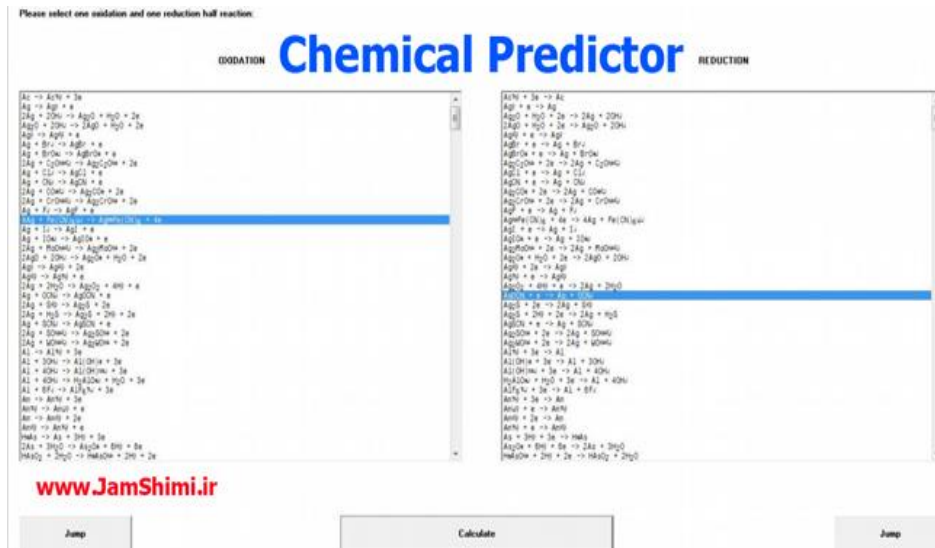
Please select one oxidation and one reduction half reaction:

OXIDATION Chemical Predictor REDUCTION

Ac -> Ac(s) + 3e
Ag -> Ag+ + e
2Ag + 2OH- -> Ag2O + H2O + 2e
Ag2O + 2OH- -> 2AgO + H2O + 2e
Ag -> Ag(s) + e
Ag + Br- -> AgBr + e
Ag + BrO3- -> AgBrO3 + e
2Ag + C2O4 -> Ag2C2O4 + 2e
Ag + Cl- -> AgCl + e
Ag + CN- -> AgCN + e
2Ag + CO3 -> Ag2CO3 + 2e
2Ag + CrO4 -> Ag2CrO4 + 2e
Ag + F- -> AgF + e
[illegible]
Ag + I- -> AgI + e
Ag + IO3- -> AgIO3 + e
2Ag + MoO4 -> Ag2MoO4 + 2e
2AgO + 2OH- -> Ag2O3 + H2O + 2e
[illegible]
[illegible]
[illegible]
Ag + OCN- -> AgOCN + e
2Ag + S -> Ag2S + 2e
2Ag + H2S -> Ag2S + 2H + 2e
Ag + SCN- -> AgSCN + e
2Ag + SO4 -> Ag2SO4 + 2e
2Ag + WO4 -> Ag2WO4 + 2e
Al -> Al(s) + 3e
Al + 3OH- -> Al(OH)3 + 3e
Al + 4OH- -> Al(OH)4- + 3e
Al + 4OH- -> H2AlO3- + H2O + 3e
Al + 6F- -> AlF6 + 3e
Am -> Am(s) + 3e
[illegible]
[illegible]
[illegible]
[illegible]
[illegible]
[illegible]

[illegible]
Ag+ + e -> Ag
Ag2O + H2O + 2e -> 2Ag + 2OH-
2AgO + H2O + 2e -> Ag2O + 2OH-
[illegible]
AgBr + e -> Ag + Br-
AgBrO3 + e -> Ag + BrO3-
Ag2C2O4 + 2e -> 2Ag + C2O4
AgCl + e -> Ag + Cl-
AgCN + e -> Ag + CN-
Ag2CO3 + 2e -> 2Ag + CO3
Ag2CrO4 + 2e -> 2Ag + CrO4
AgF + e -> Ag + F-
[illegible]
AgI + e -> Ag + I-
AgIO3 + e -> Ag + IO3-
Ag2MoO4 + 2e -> 2Ag + MoO4
Ag2O3 + H2O + 2e -> 2AgO + 2OH-
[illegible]
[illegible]
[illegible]
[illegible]
Ag2S + 2e -> 2Ag + S
Ag2S + 2H + 2e -> 2Ag + H2S
AgSCN + e -> Ag + SCN-
Ag2SO4 + 2e -> 2Ag + SO4
Ag2WO4 + 2e -> 2Ag + WO4
Al(s) + 3e -> Al
Al(OH)3 + 3e -> Al + 3OH-
Al(OH)4- + 3e -> Al + 4OH-
H2AlO3- + H2O + 3e -> Al + 4OH-
AlF6 + 3e -> Al + 6F-
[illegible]
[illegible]
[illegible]
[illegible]
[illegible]
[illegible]
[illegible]

www.JamShimi.ir

Jump

Calculate

Jump